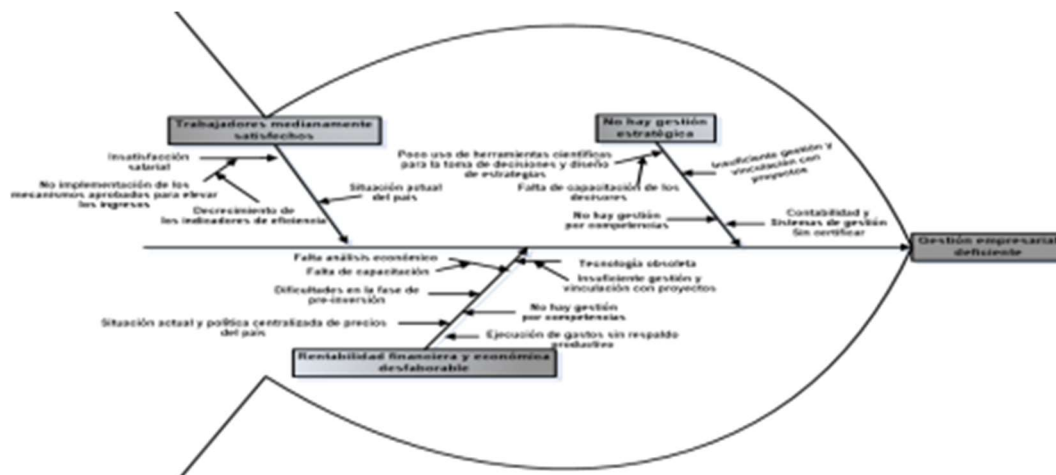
Trabajadores medianamente satisfechos

Insatisfacción salarial

No implementación de los mecanismos aprobados para elevar los ingresos

Decrecimiento de los indicadores de eficiencia

Situación actual del país

No hay gestión estratégica

Poco uso de herramientas científicas para la toma de decisiones y diseño de estrategias

Insuficiente gestión y vinculación con proyectos

Falta de capacitación de los directivos

No hay gestión por competencias

Contabilidad y Sistemas de gestión Sin certificar

Gestión empresarial deficiente

Falta análisis económico

Falta de capacitación

Tecnología obsoleta

Insuficiente gestión y vinculación con proyectos

Dificultades en la fase de pre-inversión

No hay gestión por competencias

Situación actual y política centralizada de precios del país

Ejecución de gastos sin respaldo productivo

Rentabilidad financiera y económica desfavorable